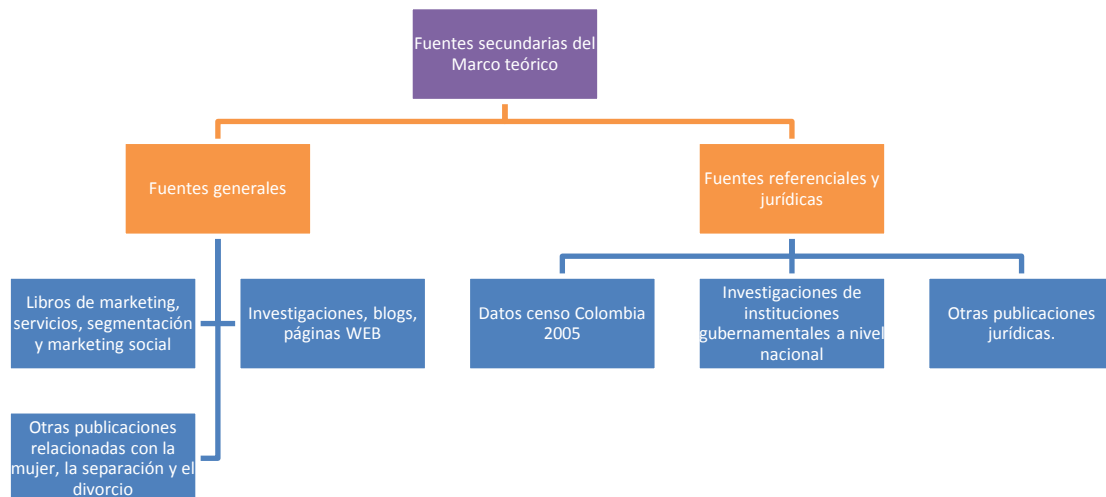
Fuentes secundarias del Marco teórico

Fuentes generales

Fuentes referenciales y jurídicas

Libros de marketing, servicios, segmentación y marketing social

Investigaciones, blogs, páginas WEB

Otras publicaciones relacionadas con la mujer, la separación y el divorcio

Datos censo Colombia 2005

Investigaciones de instituciones gubernamentales a nivel nacional

Otras publicaciones jurídicas.